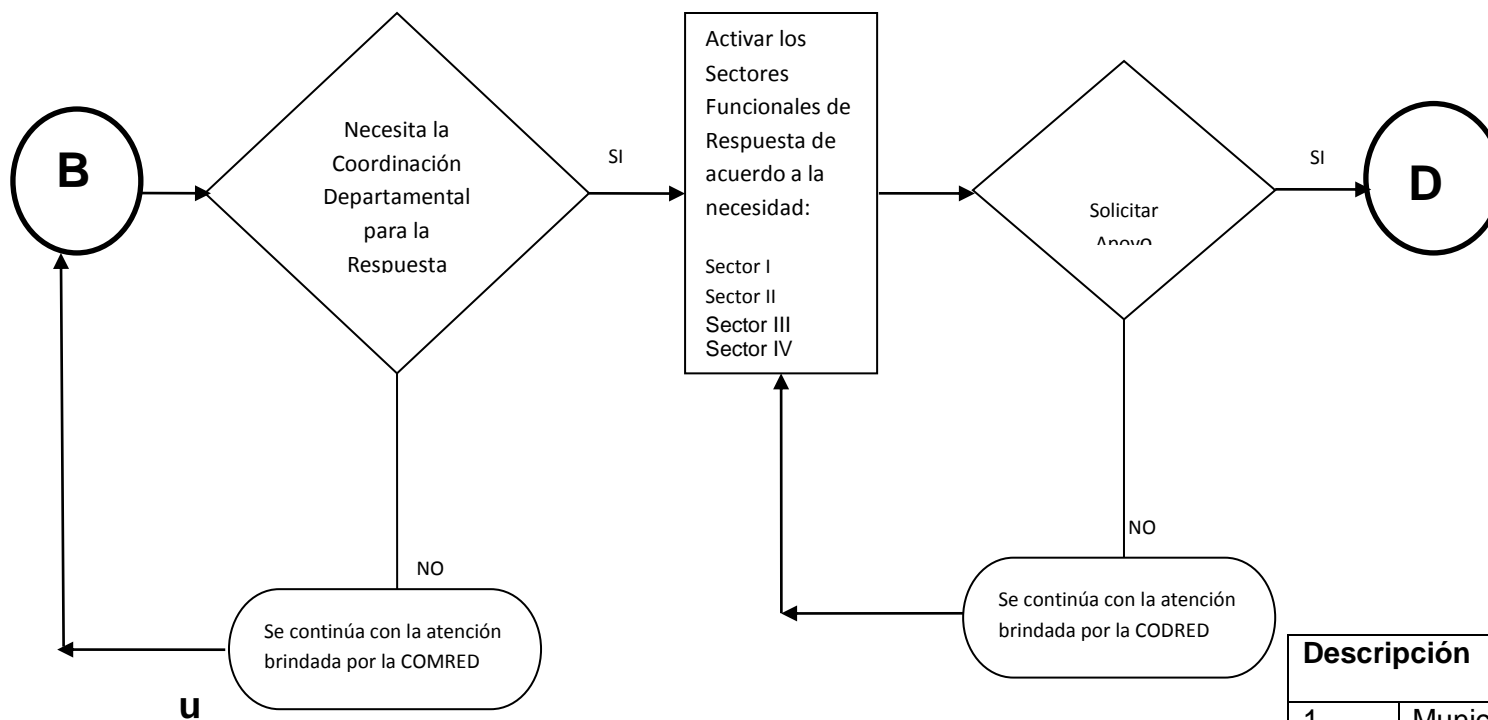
B

Necesita la Coordinación Departamental para la Respuesta

SI

Activar los Sectores Funcionales de Respuesta de acuerdo a la necesidad:

Sector I
Sector II
Sector III
Sector IV

Solicitar Apoyo

SI

D

NO

Se continúa con la atención brindada por la COMRED

NO

Se continúa con la atención brindada por la CODRED

u

| Descripción | |
|---|---|
| 1 | Munic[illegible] |